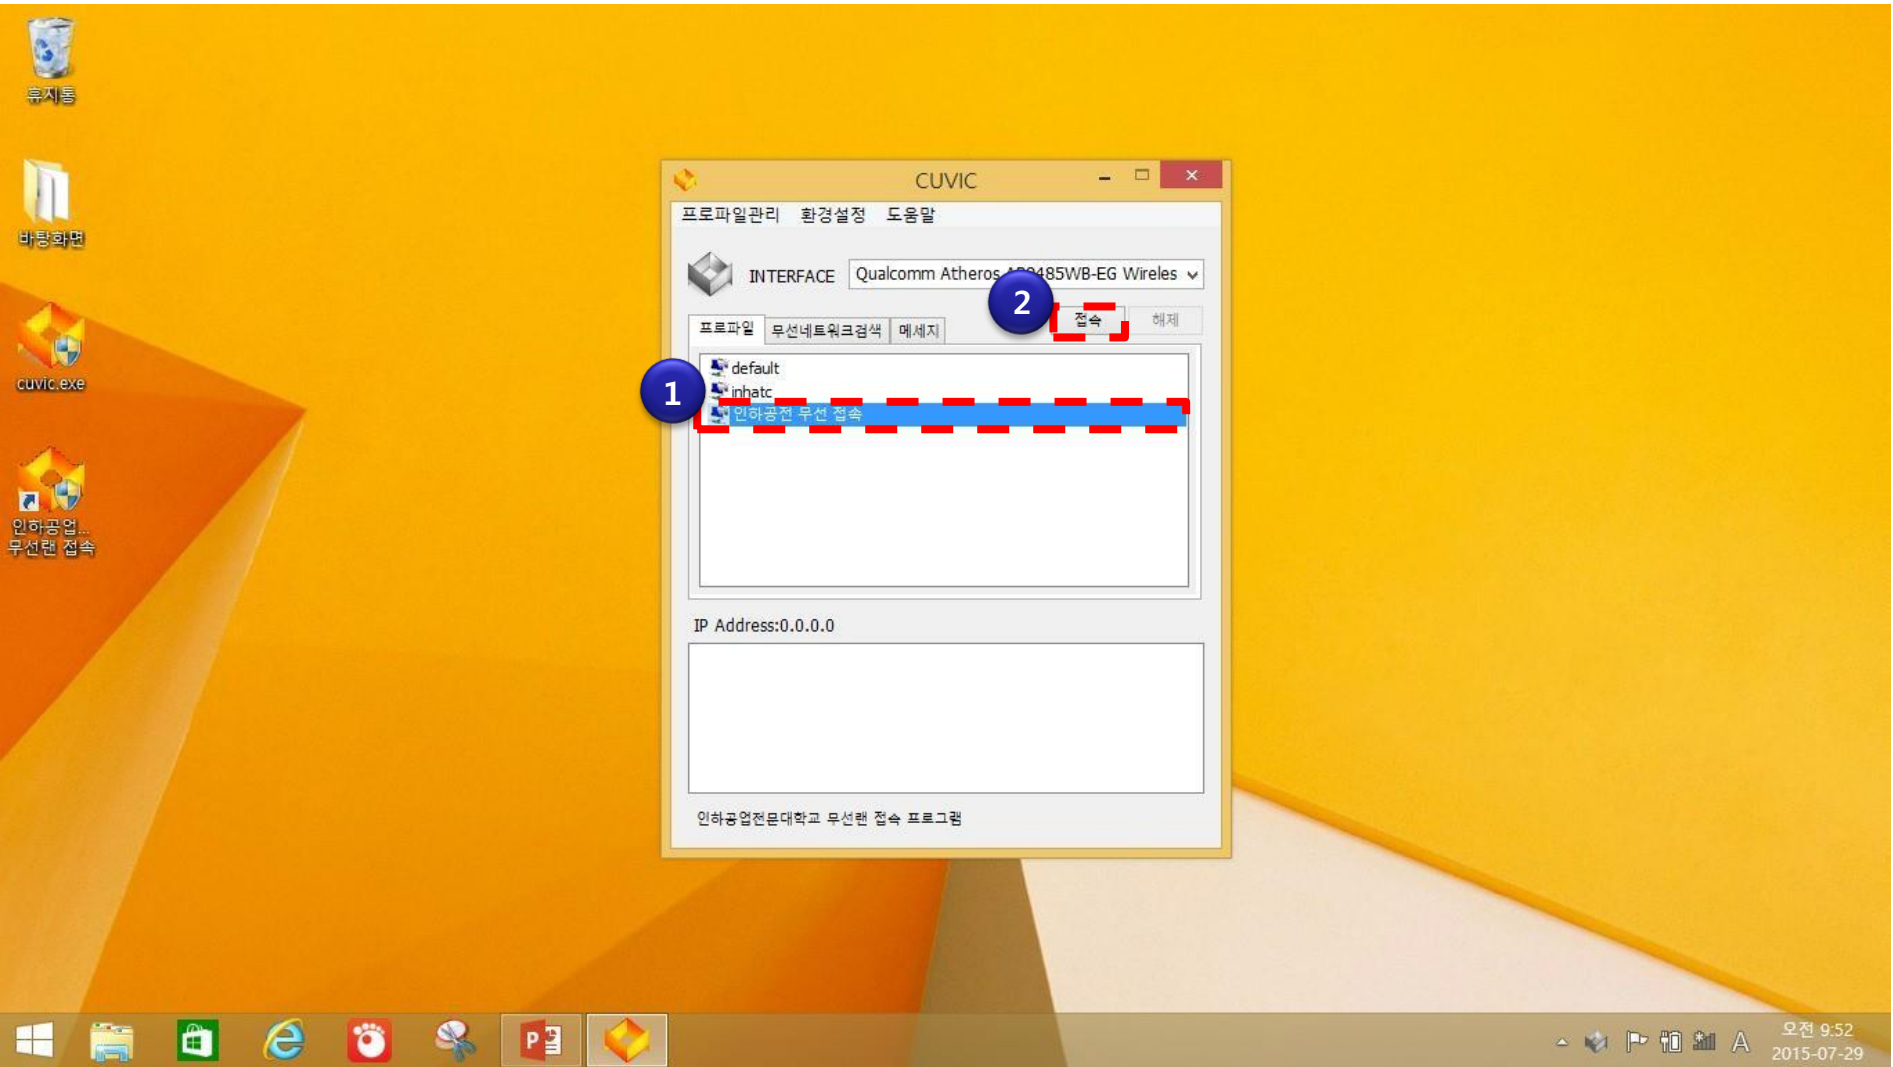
휴지통

바탕화면

cuvic.exe

인하공업.. 무선랜 접속

CUVIC

프로파일관리 환경설정 도움말

INTERFACE Qualcomm Atheros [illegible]485WB-EG Wireles

2

접속 해제

프로파일 무선네트워크검색 메세지

1

default
inhatc
인하공전 무선 접속

IP Address:0.0.0.0

인하공업전문대학교 무선랜 접속 프로그램

A 오전 9:52 2015-07-29